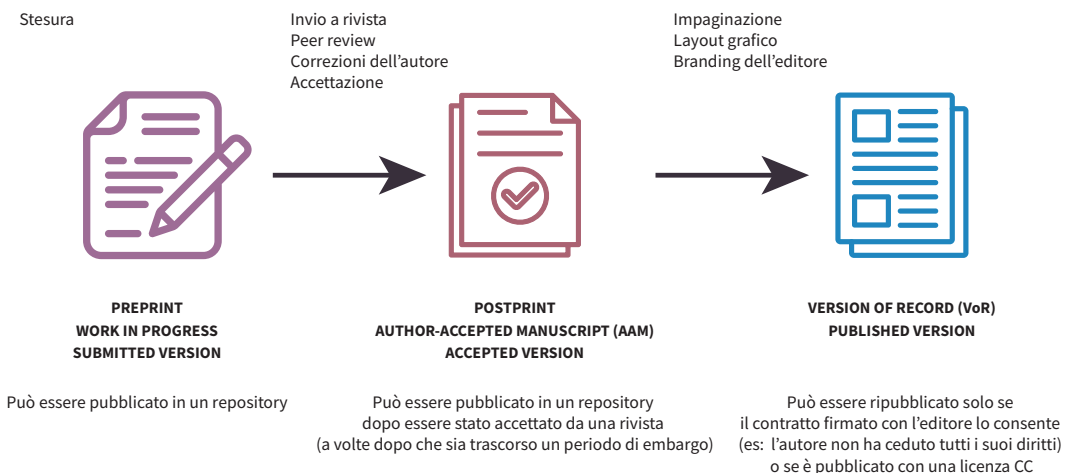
Stesura

Invio a rivista
Peer review
Correzioni dell'autore
Accettazione

Impaginazione
Layout grafico
Branding dell'editore

PREPRINT
WORK IN PROGRESS
SUBMITTED VERSION

Può essere pubblicato in un repository

POSTPRINT
AUTHOR-ACCEPTED MANUSCRIPT (AAM)
ACCEPTED VERSION

Può essere pubblicato in un repository dopo essere stato accettato da una rivista (a volte dopo che sia trascorso un periodo di embargo)

VERSION OF RECORD (VoR)
PUBLISHED VERSION

Può essere ripubblicato solo se il contratto firmato con l'editore lo consente (es: l'autore non ha ceduto tutti i suoi diritti) o se è pubblicato con una licenza CC